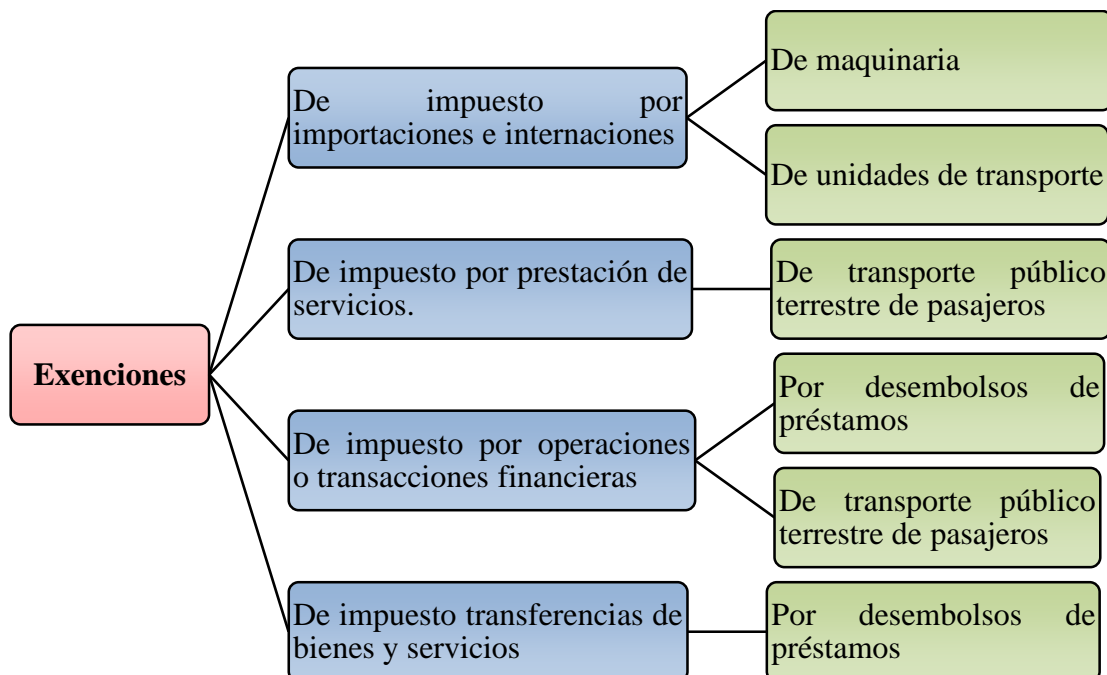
Exenciones

De impuesto por importaciones e internaciones

De maquinaria

De unidades de transporte

De impuesto por prestación de servicios.

De transporte público terrestre de pasajeros

De impuesto por operaciones o transacciones financieras

Por desembolsos de préstamos

De transporte público terrestre de pasajeros

De impuesto transferencias de bienes y servicios

Por desembolsos de préstamos